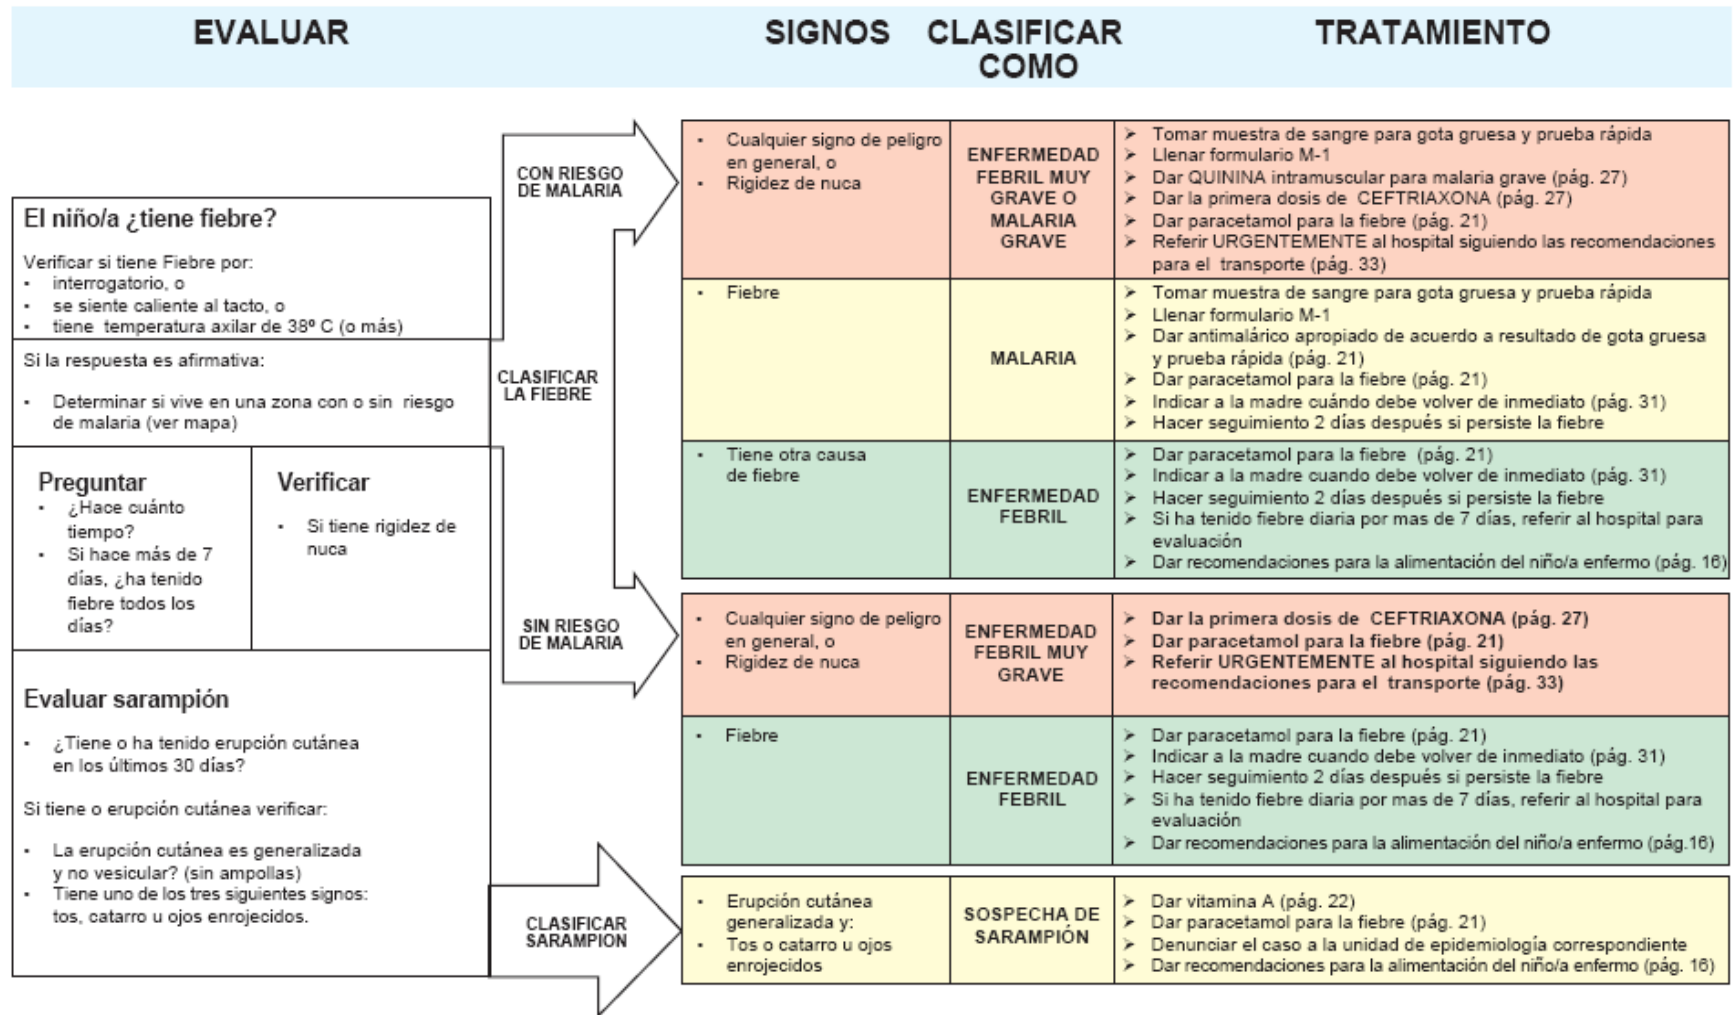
EVALUAR

SIGNOS CLASIFICAR COMO

TRATAMIENTO

El niño/a ¿tiene fiebre?

Verificar si tiene Fiebre por:
• interrogatorio, o
• se siente caliente al tacto, o
• tiene temperatura axilar de 38º C (o más)

Si la respuesta es afirmativa:

• Determinar si vive en una zona con o sin riesgo de malaria (ver mapa)

Preguntar
• ¿Hace cuánto tiempo?
• Si hace más de 7 días, ¿ha tenido fiebre todos los días?

Verificar
• Si tiene rigidez de nuca

Evaluar sarampión

• ¿Tiene o ha tenido erupción cutánea en los últimos 30 días?

Si tiene o erupción cutánea verificar:

• La erupción cutánea es generalizada y no vesicular? (sin ampollas)
• Tiene uno de los tres siguientes signos: tos, catarro u ojos enrojecidos.

CON RIESGO DE MALARIA

CLASIFICAR LA FIEBRE

SIN RIESGO DE MALARIA

CLASIFICAR SARAMPION

| Signos | Clasificar como | Tratamiento |
|---|---|---|
| • Cualquier signo de peligro en general, o • Rigidez de nuca | ENFERMEDAD FEBRIL MUY GRAVE O MALARIA GRAVE | ➢ Tomar muestra de sangre para gota gruesa y prueba rápida ➢ Llenar formulario M-1 ➢ Dar QUININA intramuscular para malaria grave (pág. 27) ➢ Dar la primera dosis de CEFTRIAXONA (pág. 27) ➢ Dar paracetamol para la fiebre (pág. 21) ➢ Referir URGENTEMENTE al hospital siguiendo las recomendaciones para el transporte (pág. 33) |
| • Fiebre | MALARIA | ➢ Tomar muestra de sangre para gota gruesa y prueba rápida ➢ Llenar formulario M-1 ➢ Dar antimalárico apropiado de acuerdo a resultado de gota gruesa y prueba rápida (pág. 21) ➢ Dar paracetamol para la fiebre (pág. 21) ➢ Indicar a la madre cuándo debe volver de inmediato (pág. 31) ➢ Hacer seguimiento 2 días después si persiste la fiebre |
| • Tiene otra causa de fiebre | ENFERMEDAD FEBRIL | ➢ Dar paracetamol para la fiebre (pág. 21) ➢ Indicar a la madre cuando debe volver de inmediato (pág. 31) ➢ Hacer seguimiento 2 días después si persiste la fiebre ➢ Si ha tenido fiebre diaria por mas de 7 días, referir al hospital para evaluación ➢ Dar recomendaciones para la alimentación del niño/a enfermo (pág. 16) |
| • Cualquier signo de peligro en general, o • Rigidez de nuca | ENFERMEDAD FEBRIL MUY GRAVE | ➢ Dar la primera dosis de CEFTRIAXONA (pág. 27) ➢ Dar paracetamol para la fiebre (pág. 21) ➢ Referir URGENTEMENTE al hospital siguiendo las recomendaciones para el transporte (pág. 33) |
| • Fiebre | ENFERMEDAD FEBRIL | ➢ Dar paracetamol para la fiebre (pág. 21) ➢ Indicar a la madre cuando debe volver de inmediato (pág. 31) ➢ Hacer seguimiento 2 días después si persiste la fiebre ➢ Si ha tenido fiebre diaria por mas de 7 días, referir al hospital para evaluación ➢ Dar recomendaciones para la alimentación del niño/a enfermo (pág.16) |
| • Erupción cutánea generalizada y: • Tos o catarro u ojos enrojecidos | SOSPECHA DE SARAMPIÓN | ➢ Dar vitamina A (pág. 22) ➢ Dar paracetamol para la fiebre (pág. 21) ➢ Denunciar el caso a la unidad de epidemiología correspondiente ➢ Dar recomendaciones para la alimentación del niño/a enfermo (pág. 16) |